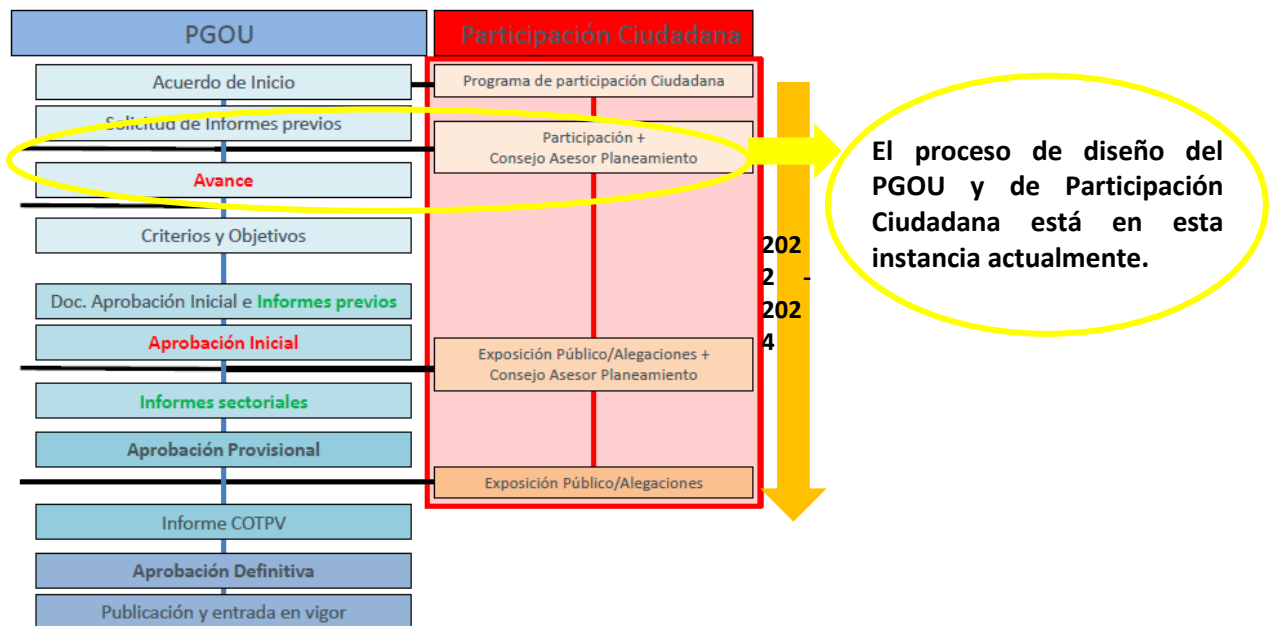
PGOU

Participación Ciudadana

Acuerdo de Inicio

Programa de participación Ciudadana

Solicitud de Informes previos

Participación + Consejo Asesor Planeamiento

El proceso de diseño del PGOU y de Participación Ciudadana está en esta instancia actualmente.

Avance

Criterios y Objetivos

2022 - 2024

Doc. Aprobación Inicial e Informes previos

Aprobación Inicial

Exposición Público/Alegaciones + Consejo Asesor Planeamiento

Informes sectoriales

Aprobación Provisional

Exposición Público/Alegaciones

Informe COTPV

Aprobación Definitiva

Publicación y entrada en vigor